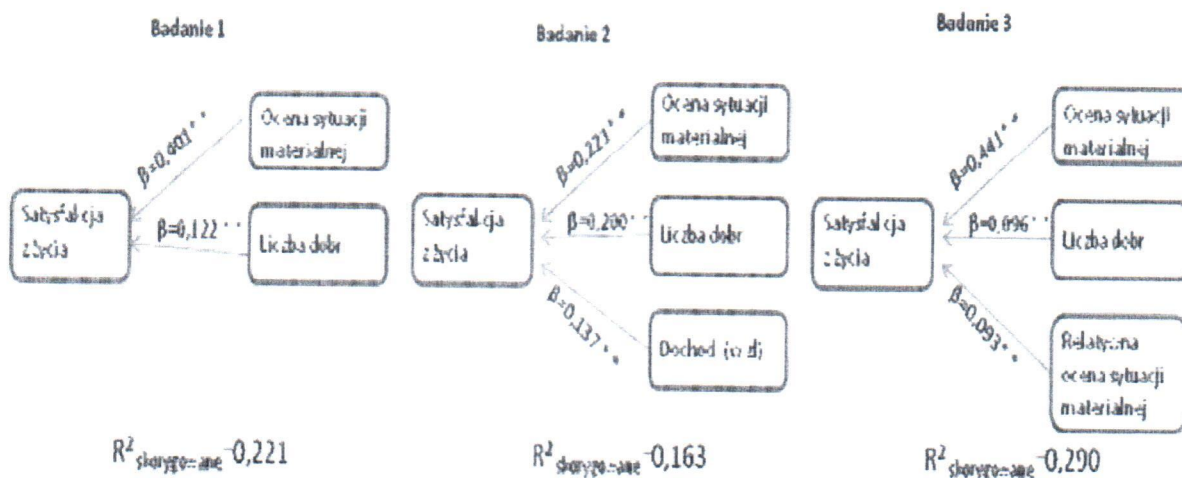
Badanie 1

Ocena sytuacji materialnej

Satysfakcja z życia

$\beta$=0,401**

$\beta$=0,122**

Liczba dóbr

$R^2_{skorygowane}$=0,221

Badanie 2

Ocena sytuacji materialnej

Satysfakcja z życia

$\beta$=0,223**

$\beta$=0,200**

Liczba dóbr

$\beta$=0,137**

Dochód (ln zł)

$R^2_{skorygowane}$=0,163

Badanie 3

Ocena sytuacji materialnej

Satysfakcja z życia

$\beta$=0,441**

$\beta$=0,096**

Liczba dóbr

$\beta$=0,093**

Relatywna ocena sytuacji materialnej

$R^2_{skorygowane}$=0,290